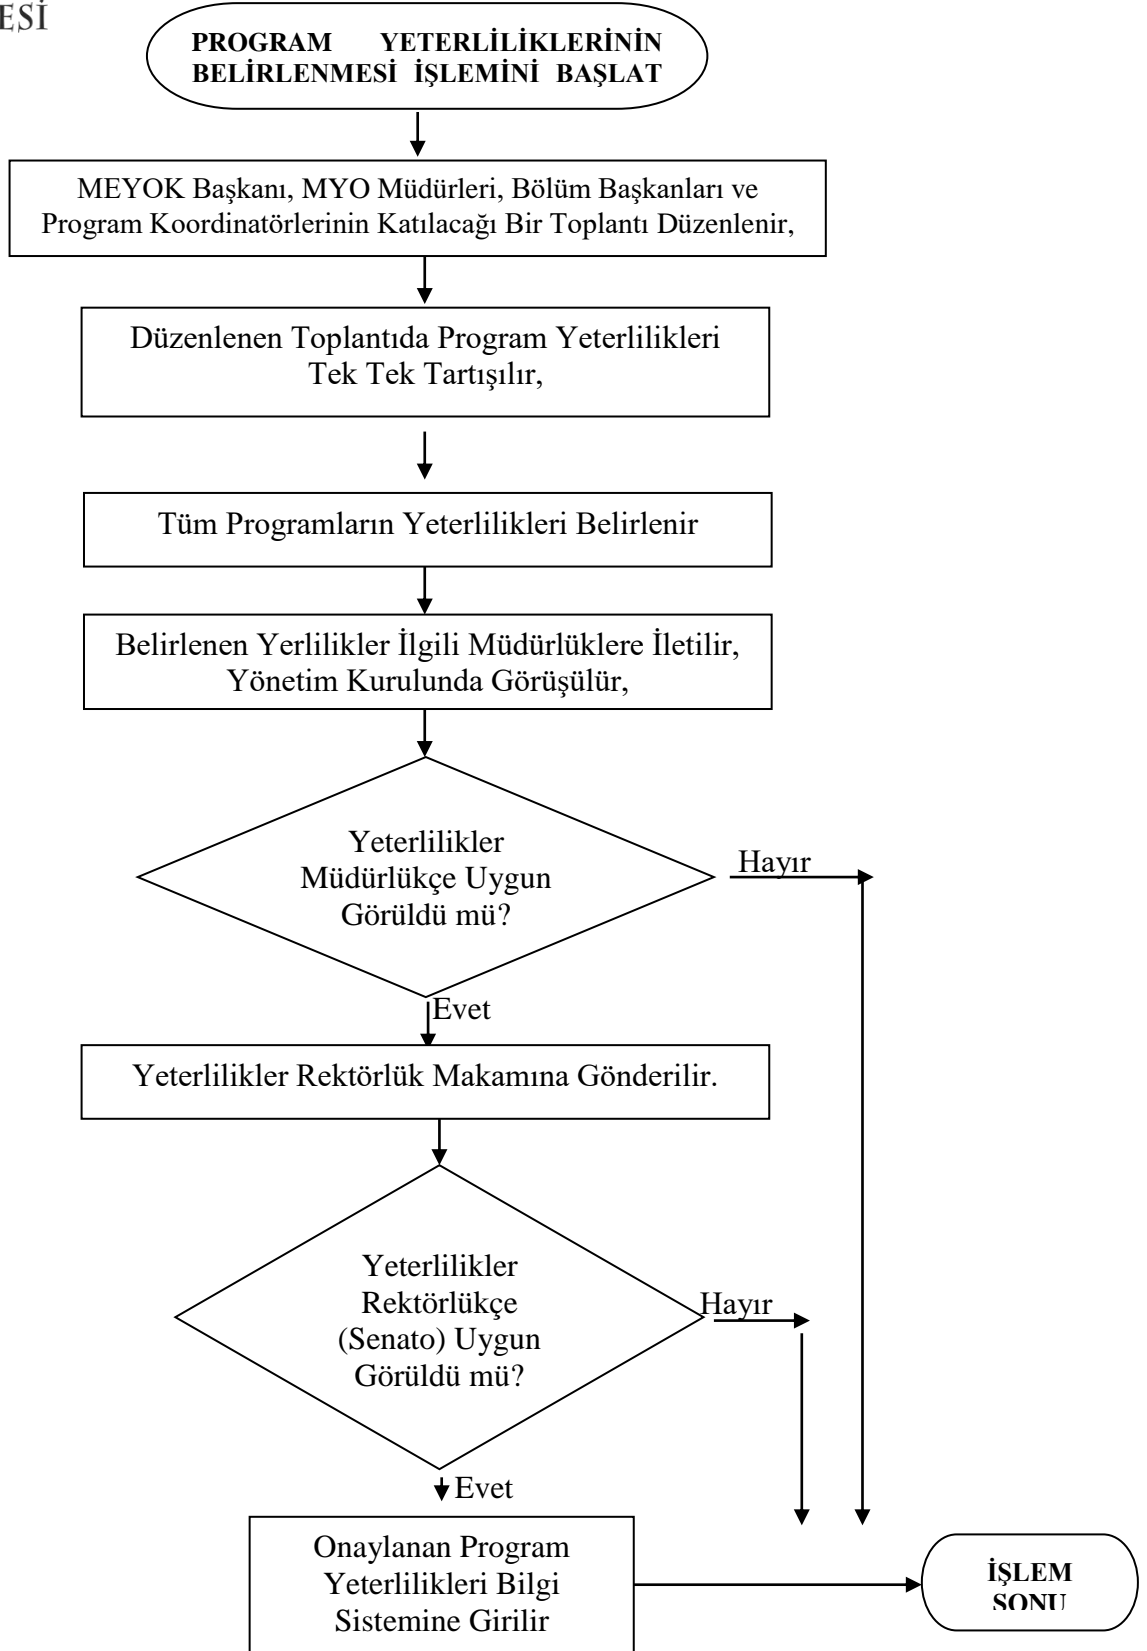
ESİ

PROGRAM YETERLİLİKLERİNİN BELİRLENMESİ İŞLEMİNİ BAŞLAT

MEYOK Başkanı, MYO Müdürleri, Bölüm Başkanları ve Program Koordinatörlerinin Katılacağı Bir Toplantı Düzenlenir,

Düzenlenen Toplantıda Program Yeterlilikleri Tek Tek Tartışılır,

Tüm Programların Yeterlilikleri Belirlenir

Belirlenen Yerlilikler İlgili Müdürlüklere İletilir, Yönetim Kurulunda Görüşülür,

Yeterlilikler Müdürlükçe Uygun Görüldü mü?

Hayır

Evet

Yeterlilikler Rektörlük Makamına Gönderilir.

Yeterlilikler Rektörlükçe (Senato) Uygun Görüldü mü?

Hayır

Evet

Onaylanan Program Yeterlilikleri Bilgi Sistemine Girilir

İŞLEM SONU